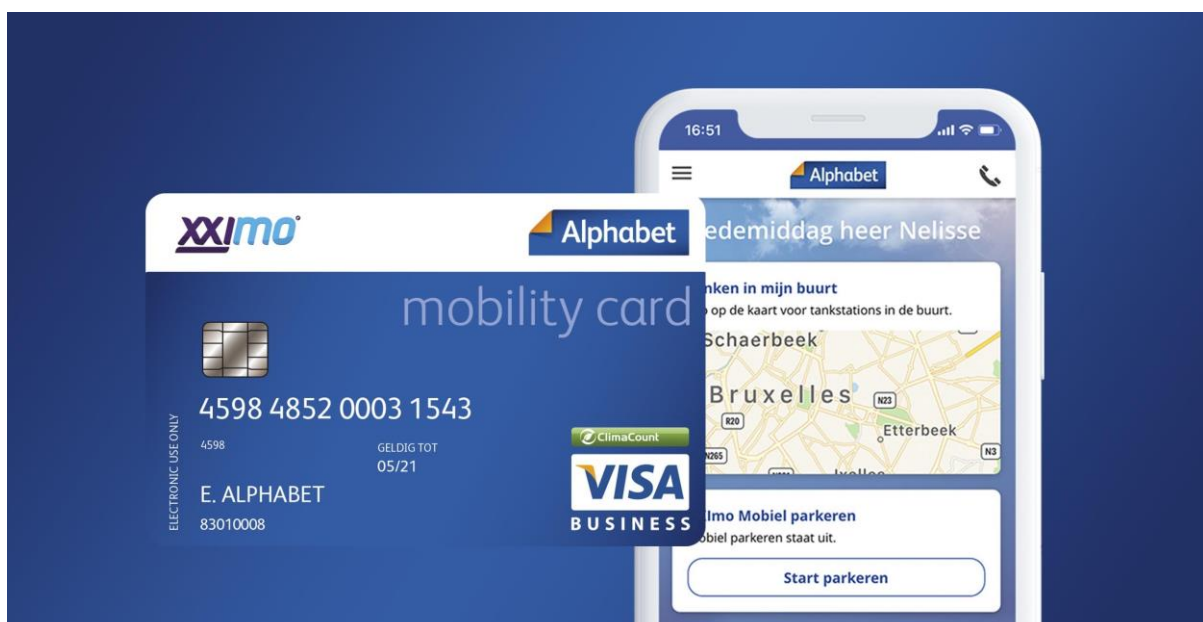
XXIMO

Alphabet

mobility card

4598 4852 0003 1543

4598

GELDIG TOT
05/21

E. ALPHABET
83010008

ELECTRONIC USE ONLY

ClimaCount

VISA
BUSINESS

16:51

Alphabet

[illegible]edemiddag heer Nelisse

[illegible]nken in mijn buurt
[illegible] op de kaart voor tankstations in de buurt.

Schaerbeek
Bruxelles
N23
R20
Etterbeek
N265
N3
Ixelles

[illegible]imo Mobiel parkeren
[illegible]obiel parkeren staat uit.

Start parkeren